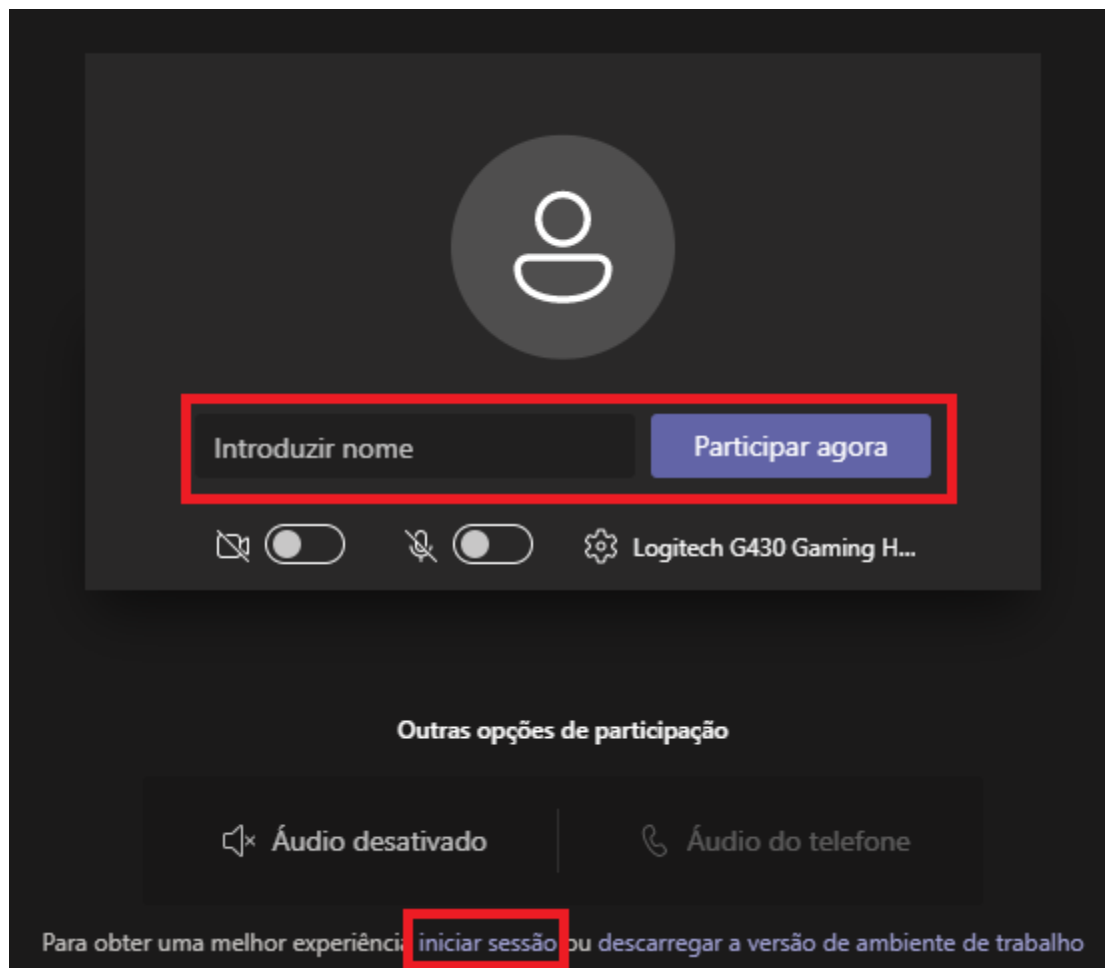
Introduzir nome

Participar agora

Logitech G430 Gaming H...

Outras opções de participação

Áudio desativado

Áudio do telefone

Para obter uma melhor experiência iniciar sessão ou descarregar a versão de ambiente de trabalho